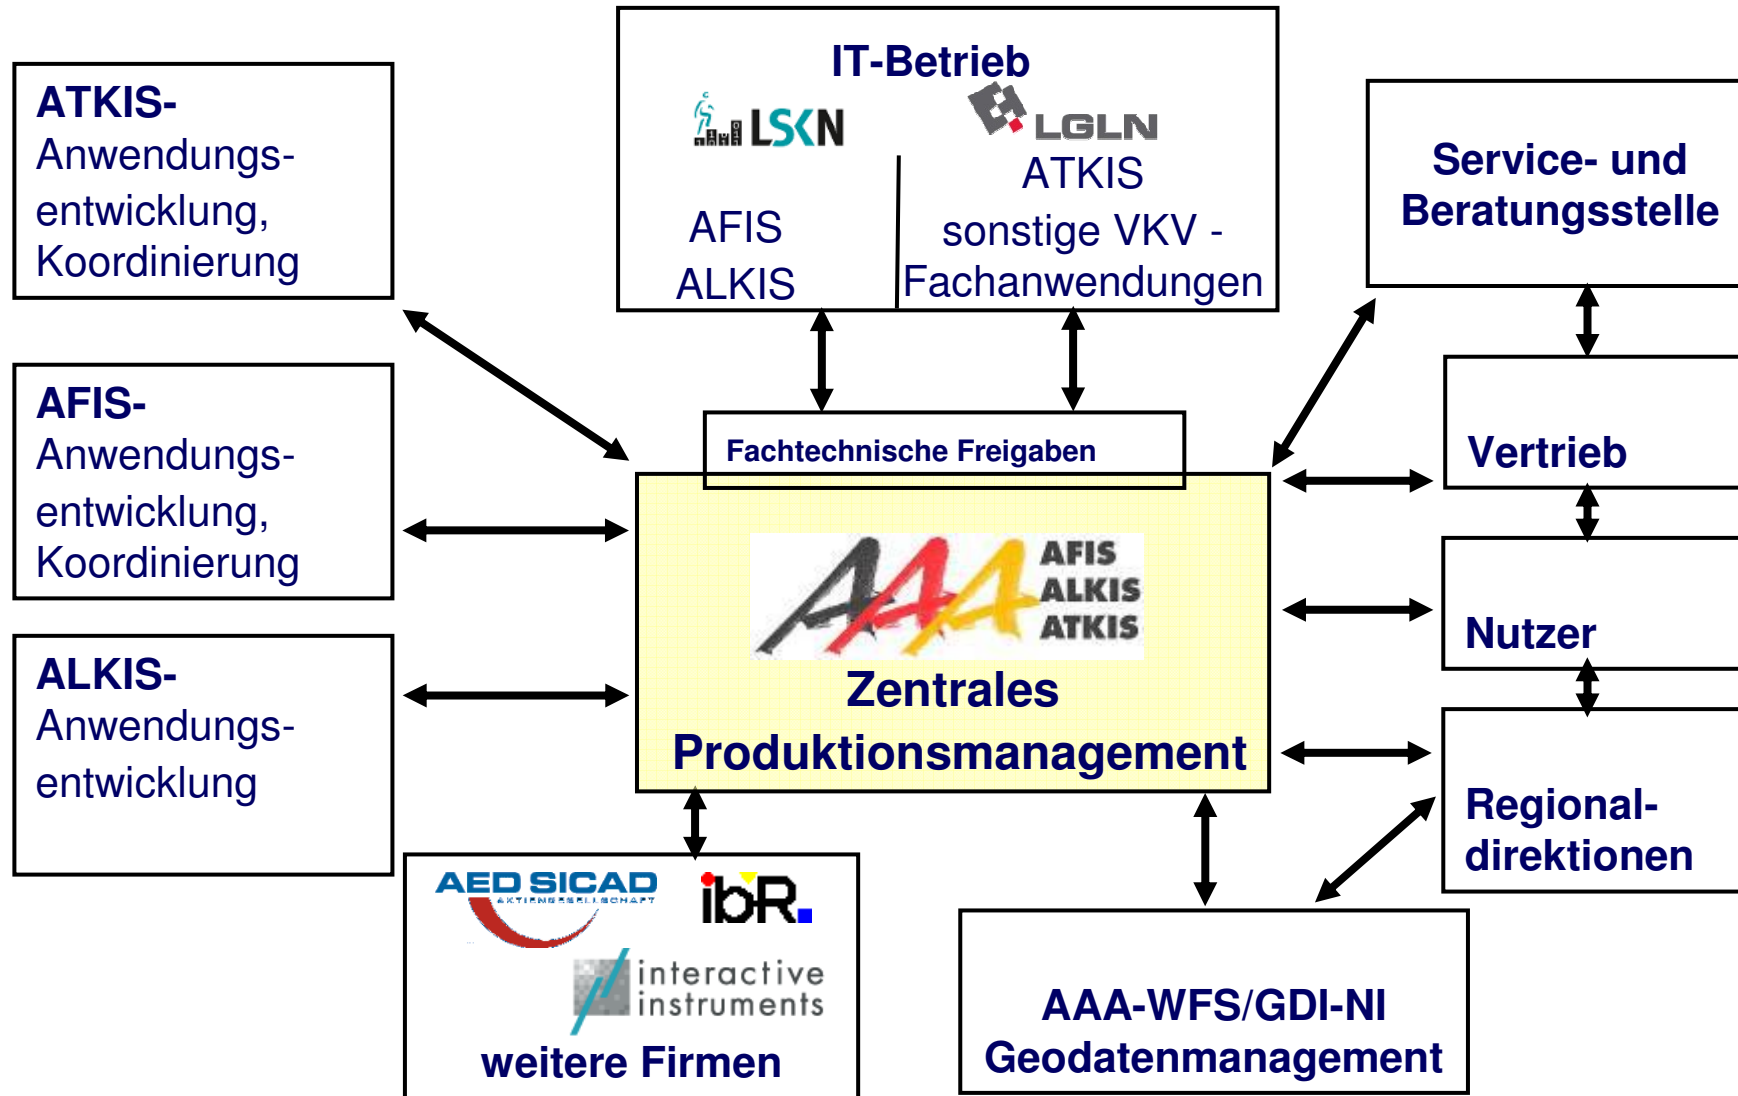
ATKIS-Anwendungsentwicklung, Koordinierung

IT-Betrieb

LSKN

LGLN

AFIS
ALKIS

ATKIS
sonstige VKV - Fachanwendungen

Service- und Beratungsstelle

AFIS-Anwendungsentwicklung, Koordinierung

Fachtechnische Freigaben

Vertrieb

AFIS
ALKIS
ATKIS

Zentrales Produktionsmanagement

Nutzer

ALKIS-Anwendungsentwicklung

Regionaldirektionen

AED SICAD
AKTIENGESELLSCHAFT

ibR.

interactive instruments

weitere Firmen

AAA-WFS/GDI-NI
Geodatenmanagement